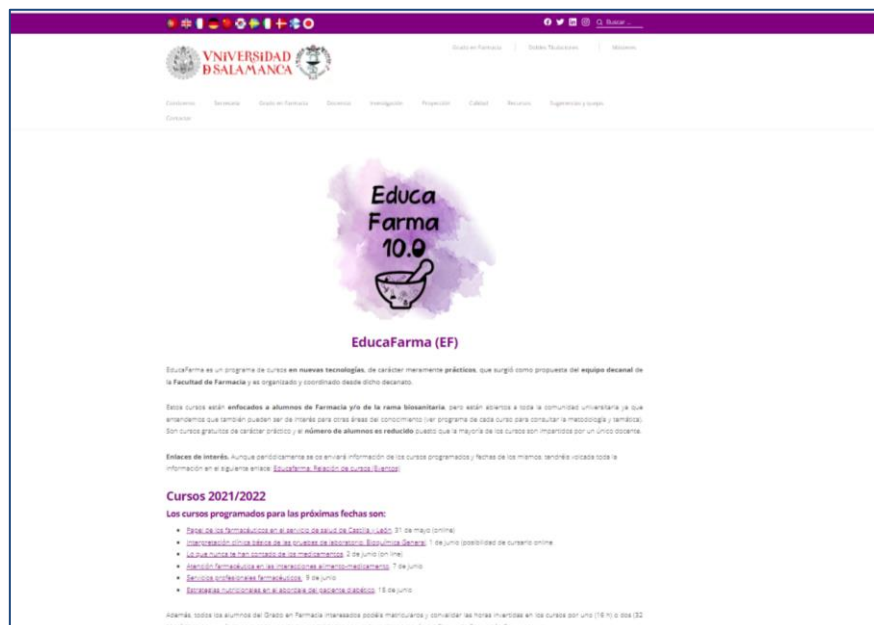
Buscar ...

VNIVERSIDAD D SALAMANCA

Grado en Farmacia | Doble Titulaciones | Máster

Conócenos Secretaría Grado en Farmacia Docencia Investigación Proyección Calidad Recursos Sugerencias y quejas Contacto

Educa Farma 10.0

EducaFarma (EF)

EducaFarma es un programa de cursos en nuevas tecnologías, de carácter meramente prácticos, que surgió como propuesta del equipo decanal de la Facultad de Farmacia y es organizado y coordinado desde dicho decanato.

Estos cursos están enfocados a alumnos de Farmacia y/o de la rama biosanitaria, pero están abiertos a toda la comunidad universitaria (ya que entendemos que también pueden ser de interés para otras áreas del conocimiento (ver programa de cada curso para consultar la metodología y temática). Son cursos gratuitos de carácter práctico y el número de alumnos es reducido puesto que la mayoría de los cursos son impartidos por un único docente.

Enlaces de interés. Aunque periódicamente se os enviará información de los cursos programados y fechas de los mismos, tendréis volcada toda la información en el siguiente enlace: Educafarma. Relación de cursos (Eventos)

Cursos 2021/2022

Los cursos programados para las próximas fechas son:

- Papel de los farmacéuticos en el servicio de salud de Castilla y León. 31 de mayo (online)
- Interpretación clínica básica de las pruebas de laboratorio: Bioquímica General. 1 de junio (posibilidad de cursarlo online)
- Lo que nunca te han contado de los medicamentos. 2 de junio (on line)
- Atención farmacéutica en las interacciones alimento-medicamento. 7 de junio
- Servicios profesionales farmacéuticos. 9 de junio
- Estrategias nutricionales en el abordaje del paciente diabético. 15 de junio

Además, todos los alumnos del Grado en Farmacia interesados podéis matricularos y convalidar las horas invertidas en los cursos por uno (16 h) o dos (32 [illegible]